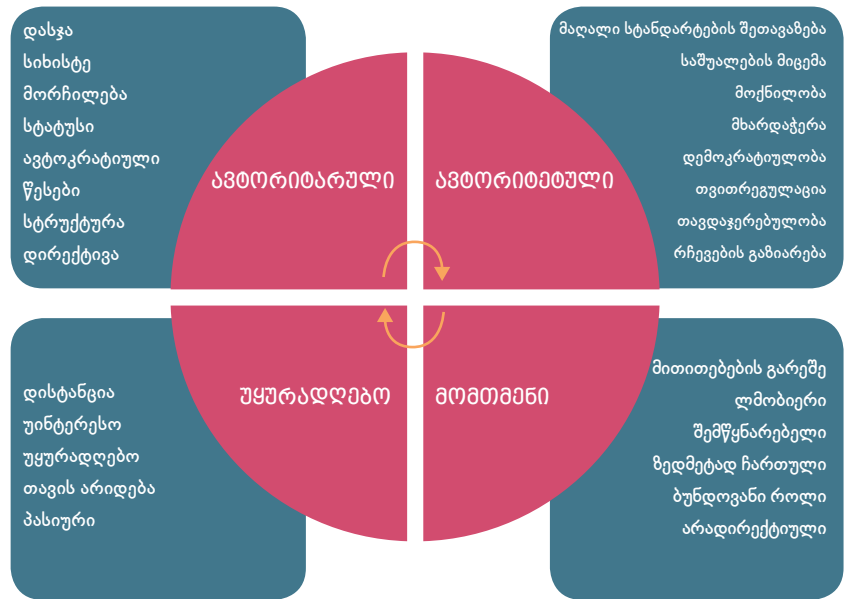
დასჯა
სიხისტე
მორჩილება
სტატუსი
ავტოკრატიული
წესები
სტრუქტურა
დირექტივა

ავტორიტარული

ავტორიტეტული

მაღალი სტანდარტების შეთავაზება
საშუალების მიცემა
მოქნილობა
მხარდაჭერა
დემოკრატიულობა
თვითრეგულაცია
თავდაჯერებულობა
რჩევების გაზიარება

დისტანცია
უინტერესო
უყურადღებო
თავის არიდება
პასიური

უყურადღებო

მომთმენი

მითითებების გარეშე
ლმობიერი
შემწყნარებელი
ზედმეტად ჩართული
ბუნდოვანი როლი
არადირექტიული